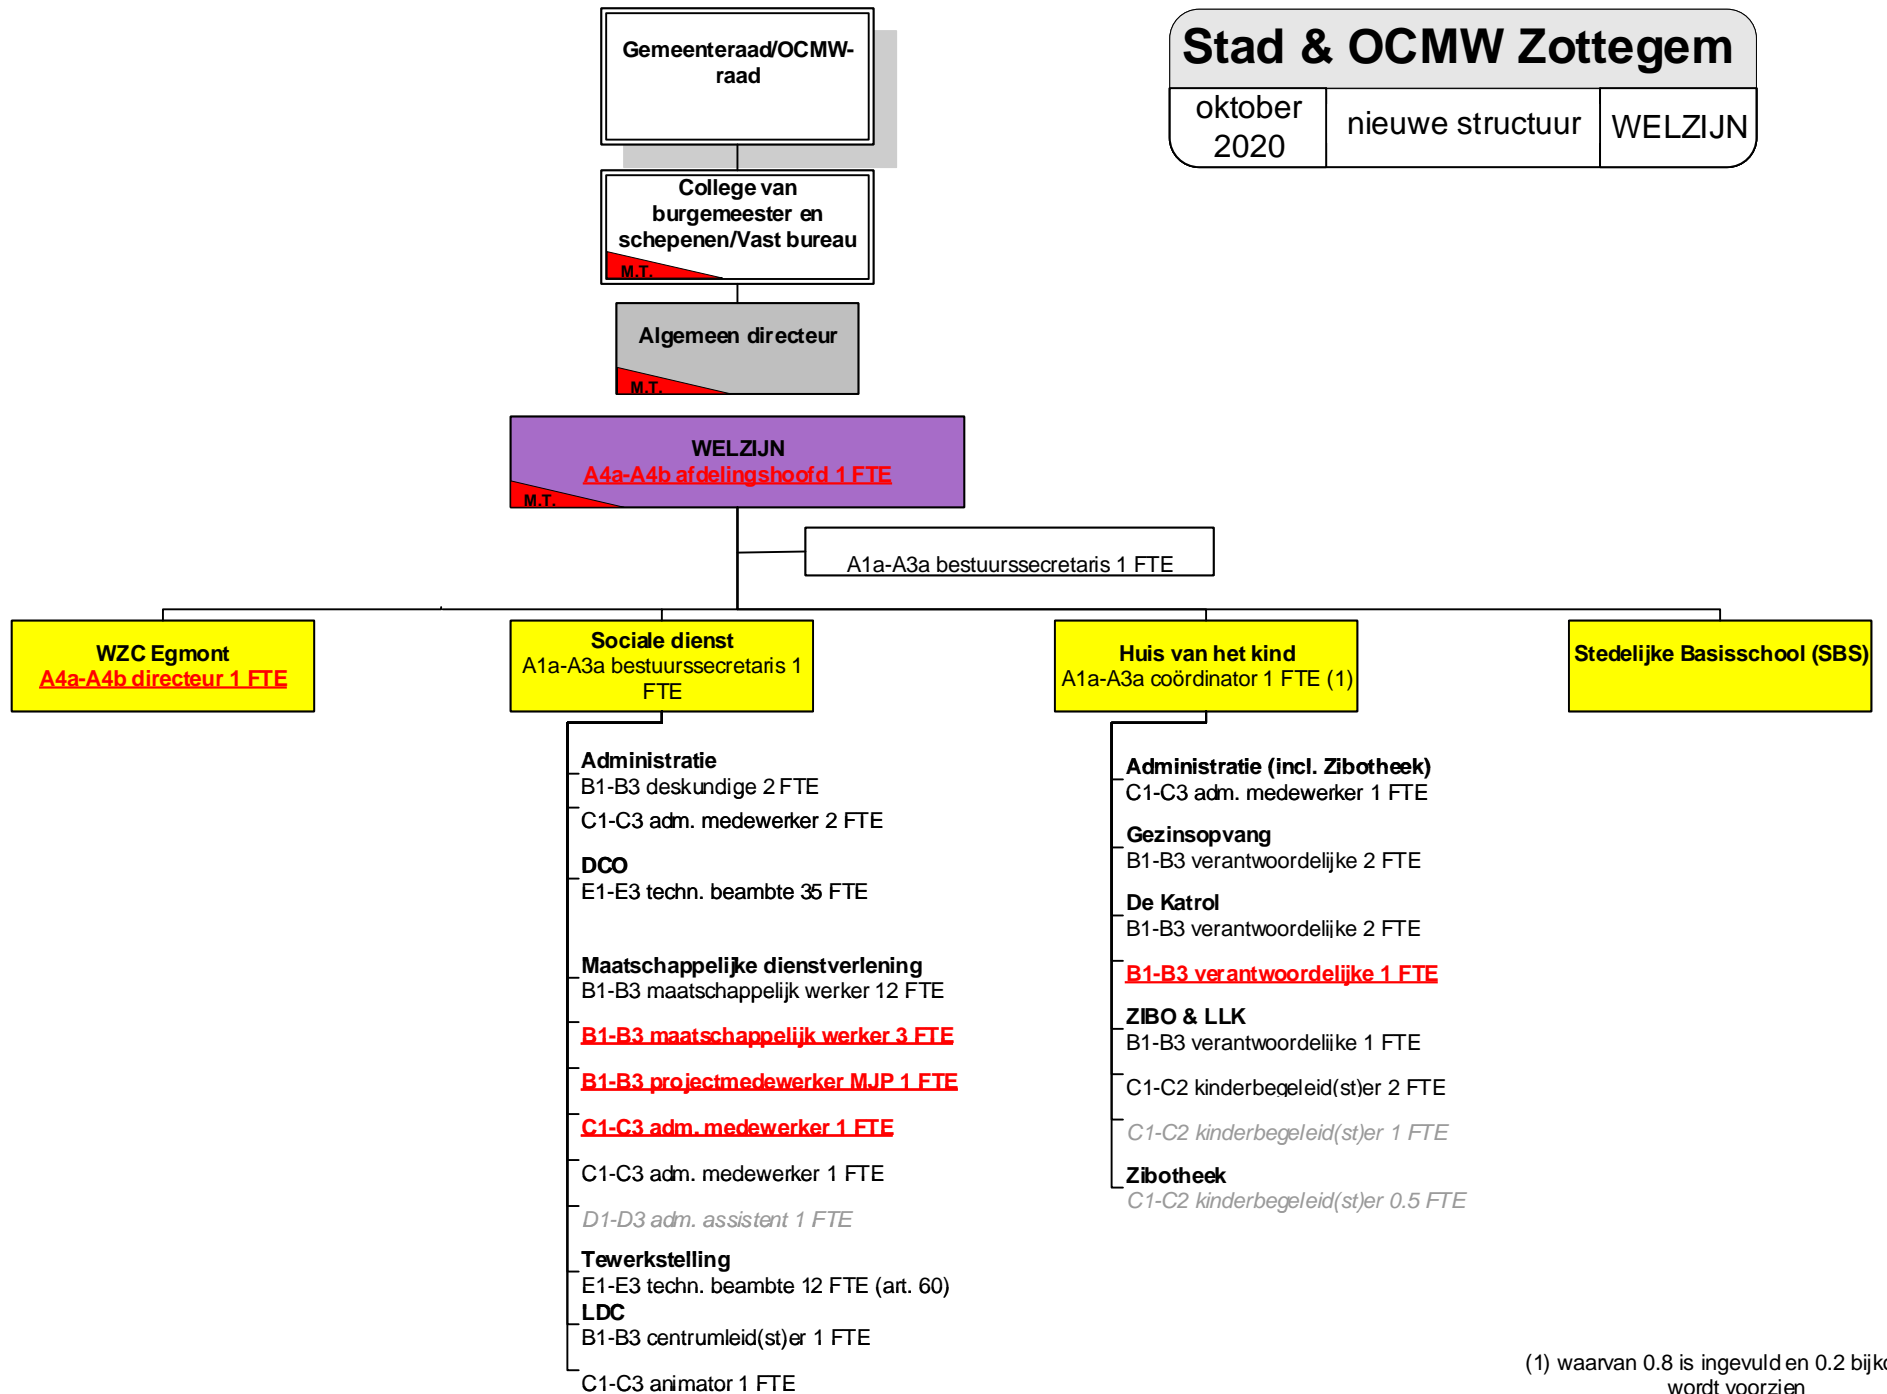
Gemeenteraad/OCMW-raad

Stad & OCMW Zottegem

| oktober 2020 | nieuwe structuur | WELZIJN |
|---|---|---|

College van burgemeester en schepenen/Vast bureau
M.T.

Algemeen directeur
M.T.

WELZIJN
A4a-A4b afdelingshoofd 1 FTE
M.T.

A1a-A3a bestuurssecretaris 1 FTE

WZC Egmont
A4a-A4b directeur 1 FTE

Sociale dienst
A1a-A3a bestuurssecretaris 1 FTE

Huis van het kind
A1a-A3a coördinator 1 FTE (1)

Stedelijke Basisschool (SBS)

Administratie
B1-B3 deskundige 2 FTE
C1-C3 adm. medewerker 2 FTE

DCO
E1-E3 techn. beambte 35 FTE

Maatschappelijke dienstverlening
B1-B3 maatschappelijk werker 12 FTE

B1-B3 maatschappelijk werker 3 FTE

B1-B3 projectmedewerker MJP 1 FTE

C1-C3 adm. medewerker 1 FTE

C1-C3 adm. medewerker 1 FTE

D1-D3 adm. assistent 1 FTE

Tewerkstelling
E1-E3 techn. beambte 12 FTE (art. 60)
LDC
B1-B3 centrumleid(st)er 1 FTE

C1-C3 animator 1 FTE

Administratie (incl. Zibotheek)
C1-C3 adm. medewerker 1 FTE

Gezinsopvang
B1-B3 verantwoordelijke 2 FTE

De Katrol
B1-B3 verantwoordelijke 2 FTE

B1-B3 verantwoordelijke 1 FTE

ZIBO & LLK
B1-B3 verantwoordelijke 1 FTE

C1-C2 kinderbegeleid(st)er 2 FTE

C1-C2 kinderbegeleid(st)er 1 FTE

Zibotheek
C1-C2 kinderbegeleid(st)er 0.5 FTE

(1) waarvan 0.8 is ingevuld en 0.2 bijk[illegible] wordt voorzien